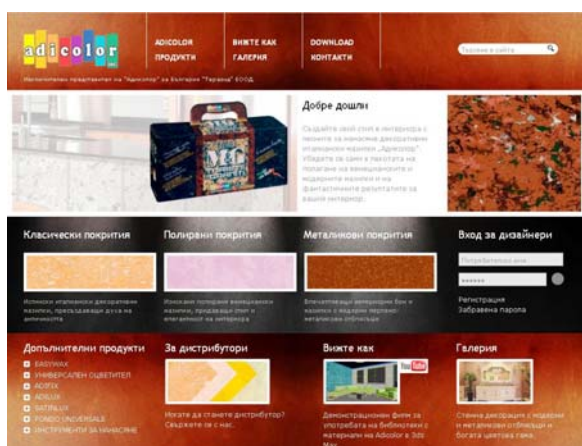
adicolor

ADICOLOR
ПРОДУКТИ

ВИЖТЕ КАК
ГАЛЕРИЯ

DOWNLOAD
КОНТАКТИ

Търсене в сайта

Изключителен представител на "Адиколор" за България "Геранд" ЕООД

Добре дошли

Създайте своя стил в интериора с гамата на изисканите декоративни италиански мазилки "Адиколор". Убедете се сами в лекотата на полагане на венецианските и модерните мазилки и на фантастичните резултати в вашия интериор.

Класически покрития

Изискани италиански декоративни мазилки, пресъздаващи духа на античността

Полирани покрития

Изискани полирани венециански мазилки, придаващи стил и елегантност на интериора

Металикови покрития

Впечатляващи металикови бои и мазилки с модерен перлено-металически отблясък

Вход за дизайнери

Потребителско име

••••••

Регистрация
Забравена парола

Допълнителни продукти
EASYWAX
УНИВЕРСАЛЕН ОЦВЕТИТЕЛ
ADFIX
ADLUX
SATINLUX
FONDO UNIVERSALE
ИНСТРУМЕНТИ ЗА НАНАСЯНЕ

За дистрибутори

Искате да станете дистрибутор? Свържете се с нас.

Вижте как

YouTube

Демонстрационни филми за употребата на библиотеки с материали на Adicolor в 3ds Max

Галерия

Стенна декорация с модерни и металикови покрития и богата цветова гама.